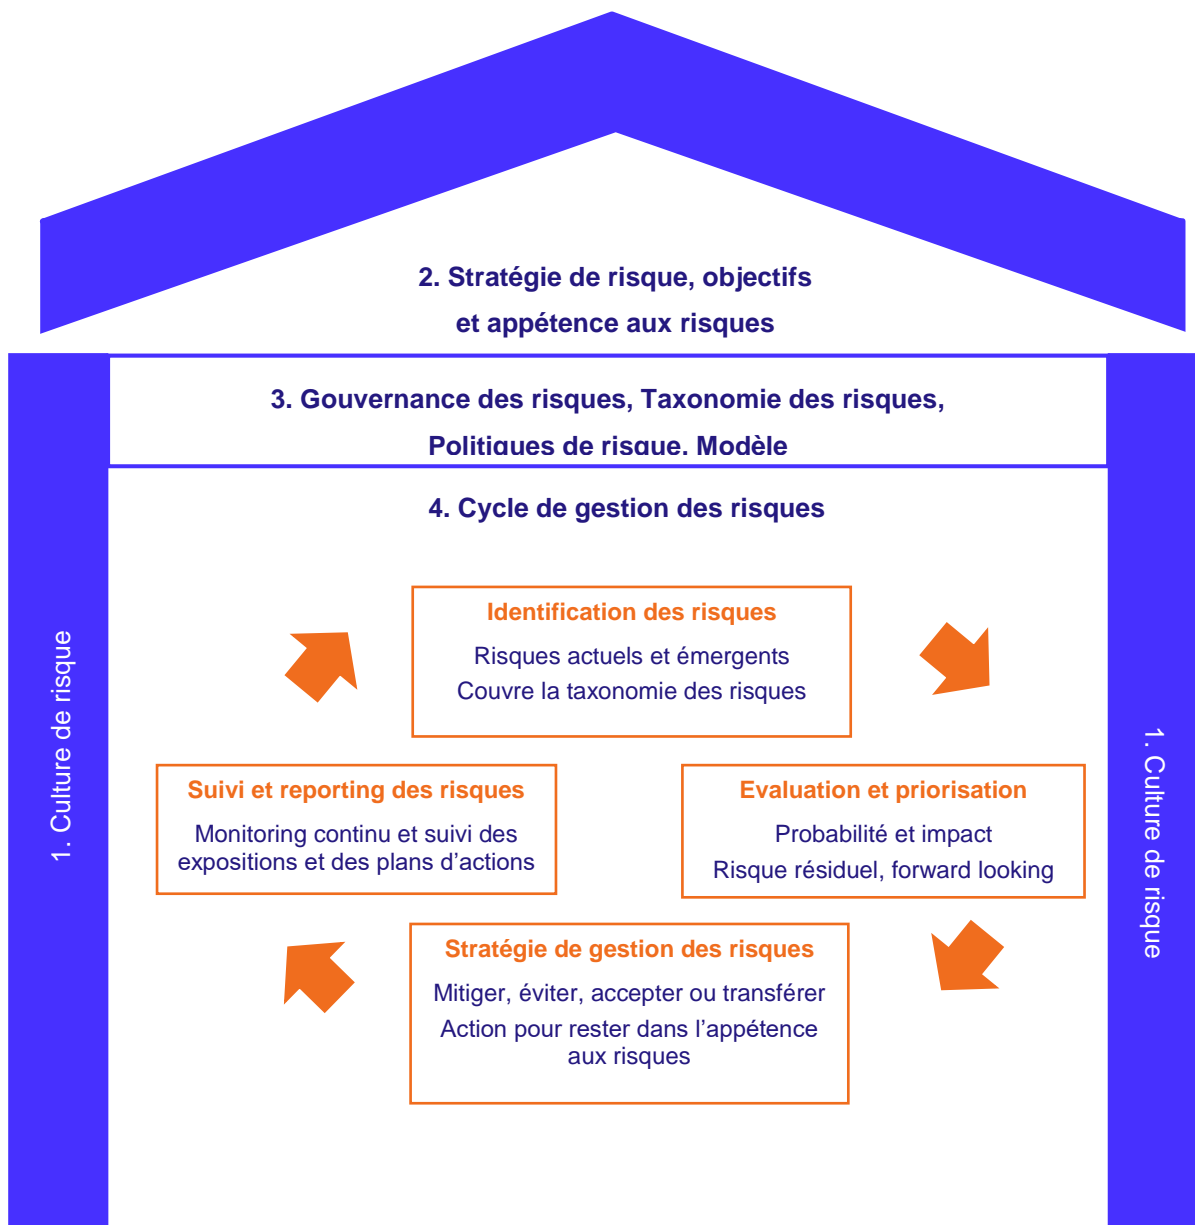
2. Stratégie de risque, objectifs et appétence aux risques

3. Gouvernance des risques, Taxonomie des risques, Politiques de risque, Modèle

4. Cycle de gestion des risques

1. Culture de risque

Identification des risques
Risques actuels et émergents
Couvre la taxonomie des risques

1. Culture de risque

Suivi et reporting des risques
Monitoring continu et suivi des expositions et des plans d'actions

Evaluation et priorisation
Probabilité et impact
Risque résiduel, forward looking

Stratégie de gestion des risques
Mitiger, éviter, accepter ou transférer
Action pour rester dans l'appétence aux risques